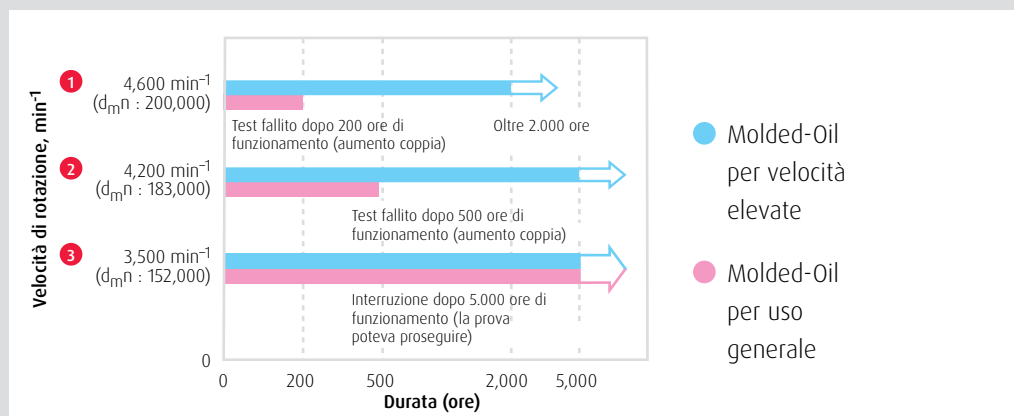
Velocità di rotazione, min$^{-1}$

1 4,600 min$^{-1}$ (d$_m$n : 200,000)

Test fallito dopo 200 ore di funzionamento (aumento coppia)

Oltre 2.000 ore

2 4,200 min$^{-1}$ (d$_m$n : 183,000)

Test fallito dopo 500 ore di funzionamento (aumento coppia)

3 3,500 min$^{-1}$ (d$_m$n : 152,000)

Interruzione dopo 5.000 ore di funzionamento (la prova poteva proseguire)

0

0 200 500 2,000 5,000

Durata (ore)

Molded-Oil per velocità elevate

Molded-Oil per uso generale